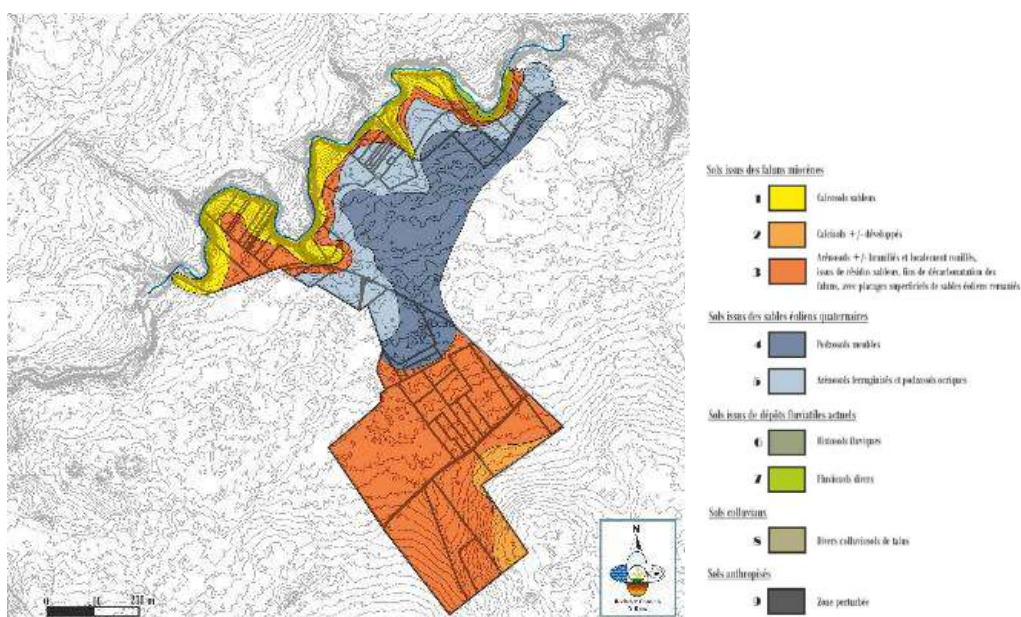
Sols issus des faluns miocènes

1 Calcisols sableux

2 Calcisols +/- développés

3 Arénosols +/- brunifiés et localement rouillés, issus de résidus sableux, fins de décarbonatation des faluns, avec placages superficiels de sables éoliens remaniés

Sols issus des sables éoliens quaternaires

4 Podzosols meubles

5 Arénosols ferruginisés et podzosols ocriques

Sols issus de dépôts fluviatiles actuels

6 Histosols fluviques

7 Fluviosols divers

Sols colluviaux

8 Divers colluviosols de talus

Sols anthropisés

9 Zone perturbée

N

0 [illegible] 250 m

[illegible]